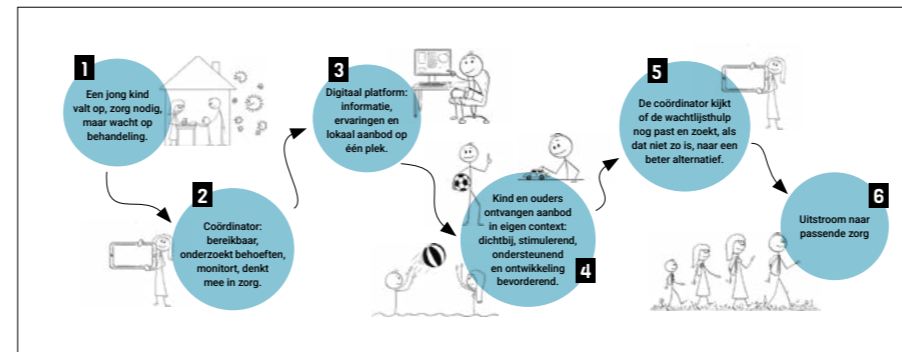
1
Een jong kind valt op, zorg nodig, maar wacht op behandeling.

2
Coördinator: bereikbaar, onderzoekt behoeften, monitort, denkt mee in zorg.

3
Digitaal platform: informatie, ervaringen en lokaal aanbod op één plek.

4
Kind en ouders ontvangen aanbod in eigen context: dichtbij, stimulerend, ondersteunend en ontwikkeling bevorderend.

5
De coördinator kijkt of de wachtlijsthulp nog past en zoekt, als dat niet zo is, naar een beter alternatief.

6
Uitstroom naar passende zorg